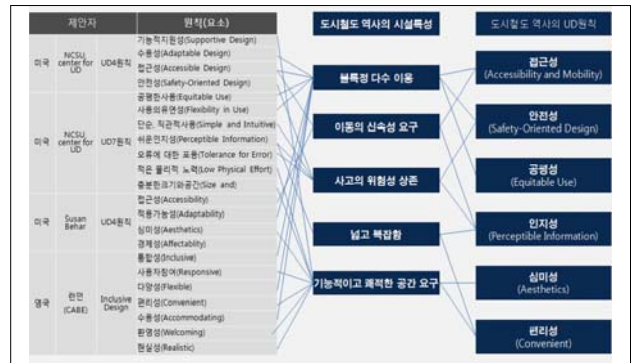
| 제안자 | | | 원칙(요소) |
|---|---|---|---|
| 미국 | NCSU, center for UD | UD4원칙 | 기능적지원성(Supportive Design) |
| | | | 수용성(Adaptable Design) |
| | | | 접근성(Accessible Design) |
| | | | 안전성(Safety-Oriented Design) |
| 미국 | NCSU, center for UD | UD7원칙 | 공평한사용(Equitable Use) |
| | | | 사용의유연성(Flexibility in Use) |
| | | | 단순, 직관적사용(Simple and Intuitive) |
| | | | 쉬운인지성(Perceptible Information) |
| | | | 오류에 대한 포용(Tolerance for Error) |
| | | | 적은 물리적 노력(Low Physical Effort) |
| | | | 충분한크기와공간(Size and) |
| 미국 | Susan Behar | UD4원칙 | 접근성(Accessibility) |
| | | | 적용가능성(Adaptability) |
| | | | 심미성(Aesthetics) |
| | | | 경제성(Affectability) |
| 영국 | 캡(CABE) | Inclusive Design | 통합성(Inclusive) |
| | | | 사용자참여(Responsive) |
| | | | 다양성(Flexible) |
| | | | 편리성(Convenient) |
| | | | 수용성(Accommodating) |
| | | | 환영성(Welcoming) |
| | | | 현실성(Realistic) |

도시철도 역사의 시설특성

불특정 다수 이용

이동의 신속성 요구

사고의 위험성 상존

넓고 복잡함

기능적이고 쾌적한 공간 요구

도시철도 역사의 UD원칙

접근성
(Accessibility and Mobility)

안전성
(Safety-Oriented Design)

공평성
(Equitable Use)

인지성
(Perceptible Information)

심미성
(Aesthetics)

편리성
(Convenient)